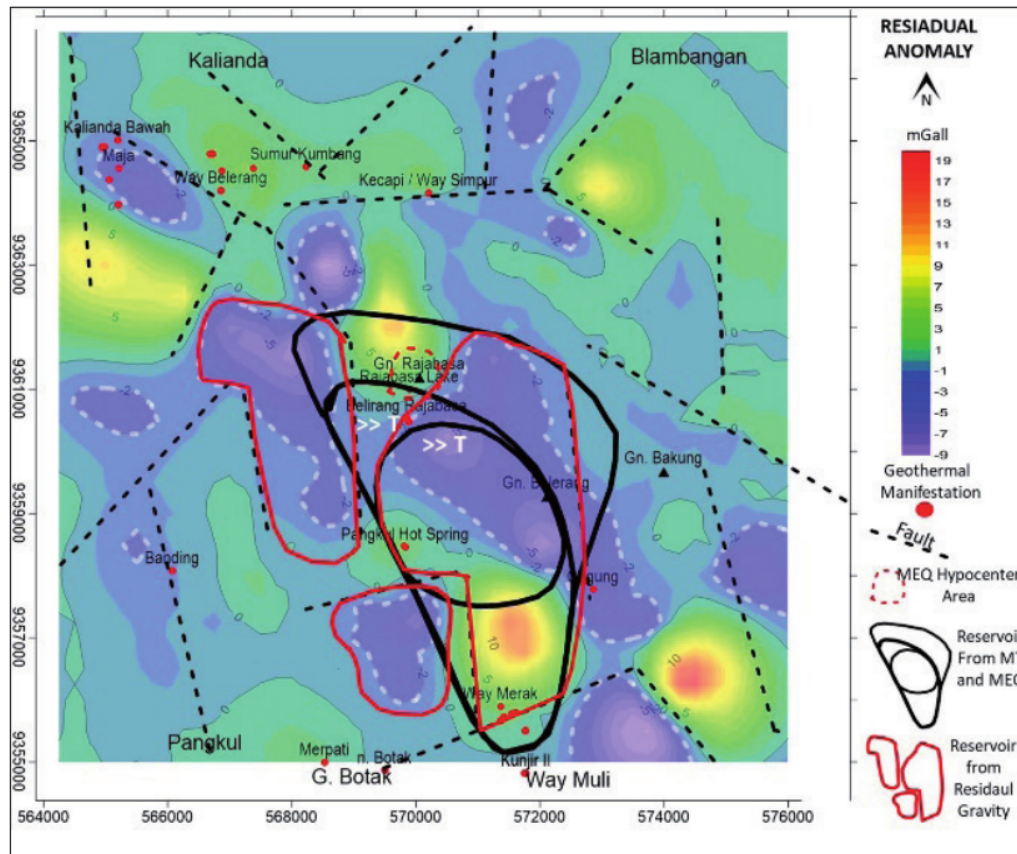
RESIADUAL ANOMALY

N

mGall

19
17
15
13
11
9
7
5
3
1
-1
-3
-5
-7
-9

Geothermal Manifestation

Fault

MEQ Hypocenter Area

Reservoir From MT and MEQ

Reservoir from Residaul Gravity

Kalianda
Blambangan
Kalianda Bawah
Maja
Sumur Kumbang
Way Belerang
Kecapi / Way Simpur
Gn. Rajabasa
Rajabasa Lake
Belirang Rajabasa
>> T
>> T
Gn. Bakung
Gn. Belerang
Pangkul Hot Spring
Banding
Cugung
Way Merak
Pangkul
Merpati
n. Botak
G. Botak
Kunjir II
Way Muli

9365000
9363000
9361000
9359000
9357000
9355000

564000
566000
568000
570000
572000
574000
576000

0
-2
-5
5
10
10
-2
-5
-2
0
2
-2
-5
5
-2
0
10
-2
5
-2
0
5
-2
0
-2
0
0
-5
5
-2
-5